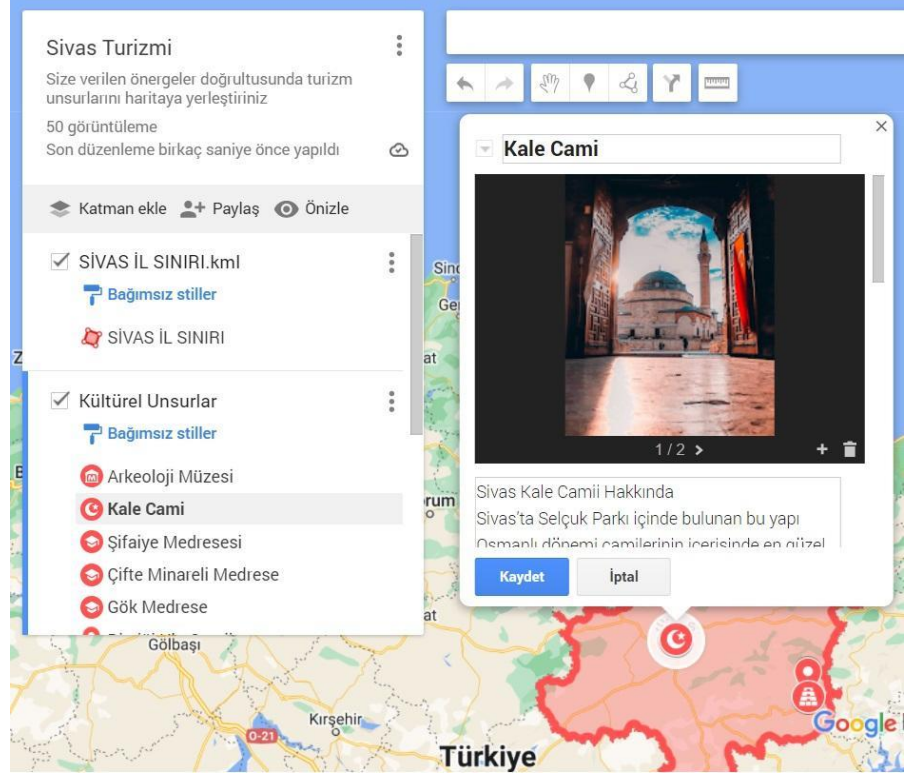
Sivas Turizmi

Size verilen önergeler doğrultusunda turizm unsurlarını haritaya yerleştiriniz

50 görüntüleme

Son düzenleme birkaç saniye önce yapıldı

Katman ekle Paylaş Önizle

SİVAS İL SINIRI.kml

Bağımsız stiller

SİVAS İL SINIRI

Kültürel Unsurlar

Bağımsız stiller

Arkeoloji Müzesi

Kale Cami

Şifaiye Medresesi

Çifte Minareli Medrese

Gök Medrese

Kale Cami

1 / 2 >

Sivas Kale Camii Hakkında

Sivas'ta Selçuk Parkı içinde bulunan bu yapı

Osmanlı dönemi camilerinin içerisinde en güzel

Kaydet

İptal

Sin

Ge

at

rum

at

Gölbaşı

Kırşehir

O-21

Türkiye

Google